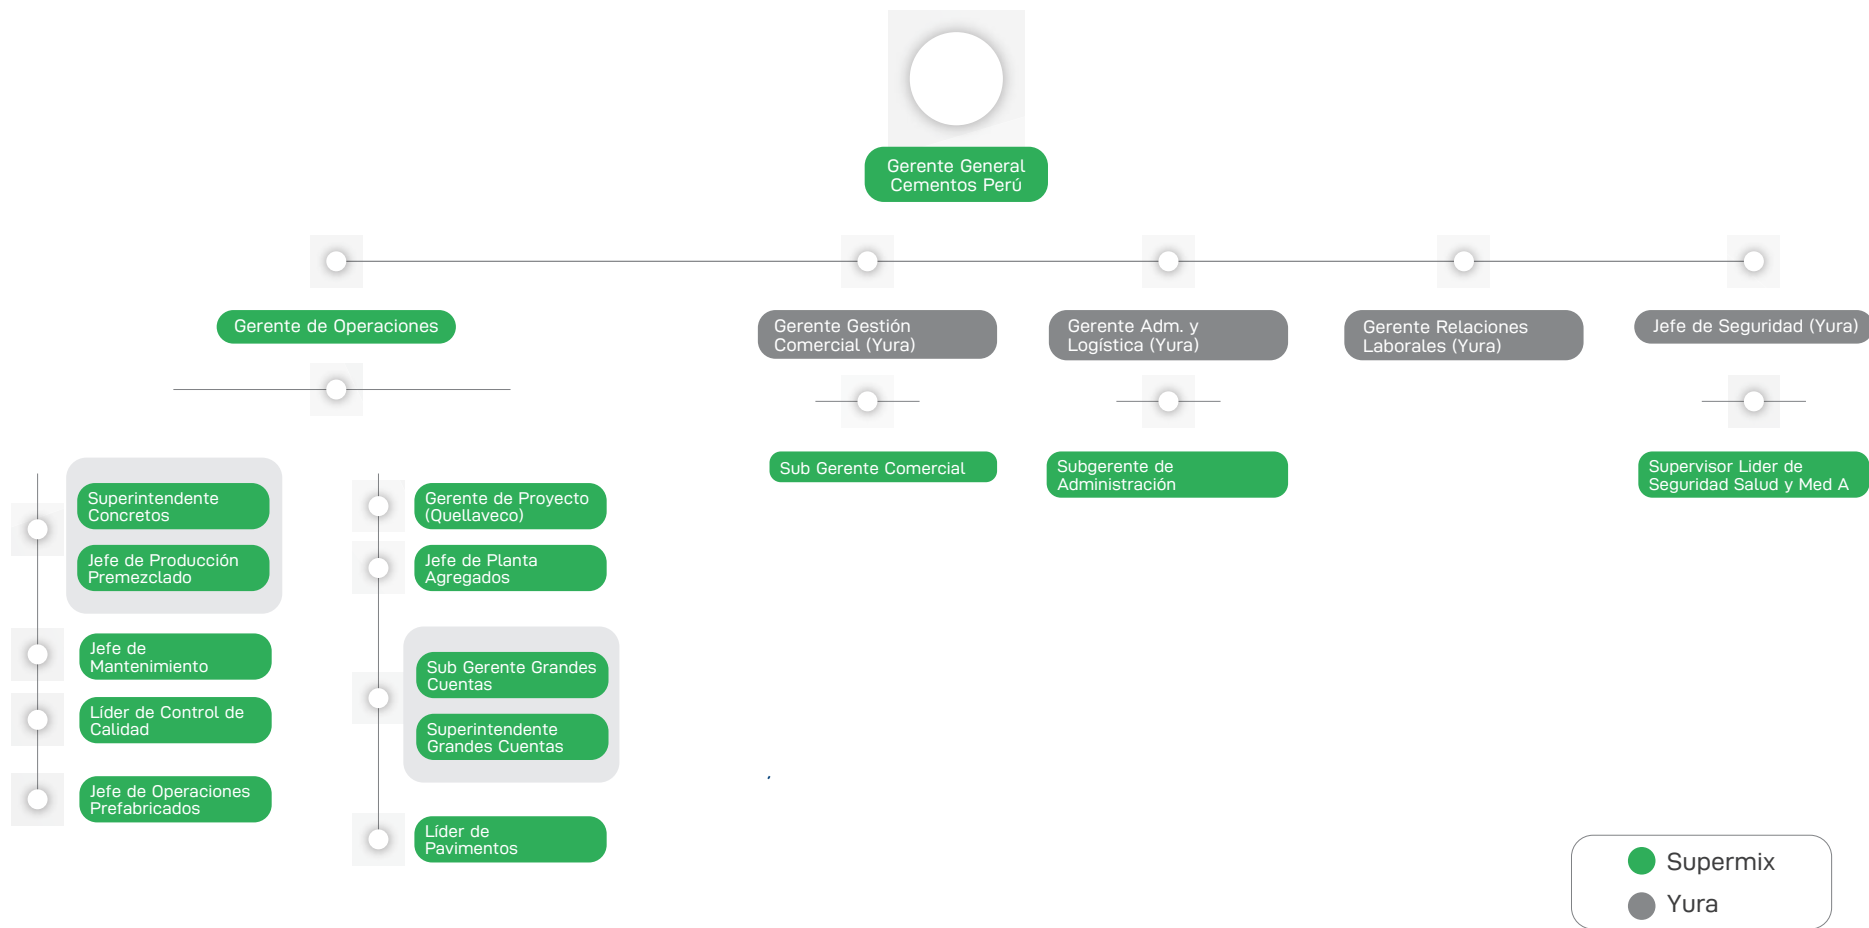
Gerente General Cementos Perú

Gerente de Operaciones

Gerente Gestión Comercial (Yura)

Gerente Adm. y Logística (Yura)

Gerente Relaciones Laborales (Yura)

Jefe de Seguridad (Yura)

Sub Gerente Comercial

Subgerente de Administración

Supervisor Lider de Seguridad Salud y Med A

Superintendente Concretos

Jefe de Producción Premezclado

Jefe de Mantenimiento

Líder de Control de Calidad

Jefe de Operaciones Prefabricados

Gerente de Proyecto (Quellaveco)

Jefe de Planta Agregados

Sub Gerente Grandes Cuentas

Superintendente Grandes Cuentas

Líder de Pavimentos

Supermix

Yura